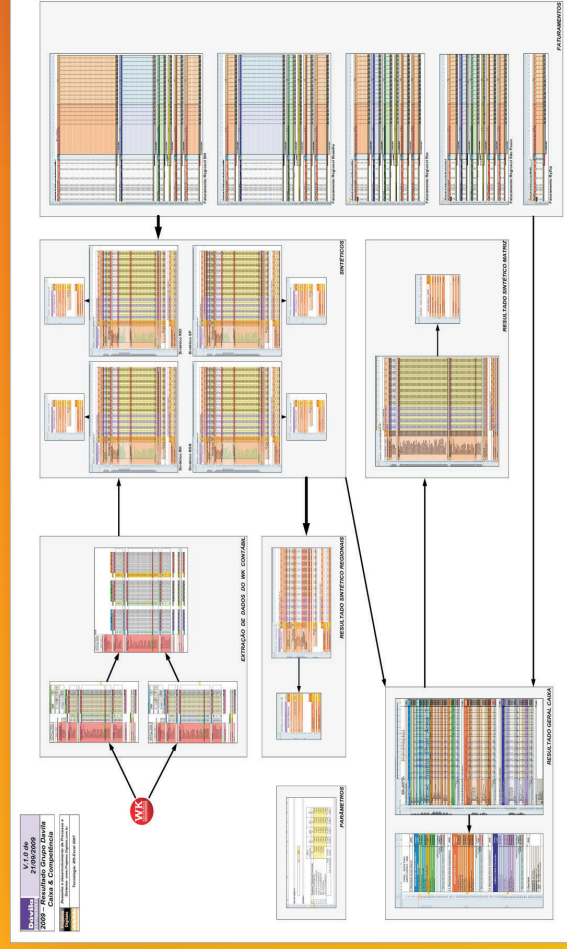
V 1.0 de
21/09/2009

2009 – Resultado Grupo Davila
Caixa & Competência

Tecnologia: MS-Excel 2007

EXTRAÇÃO DE DADOS DO WK CONTÁBIL

RESULTADO SINTÉTICO REGIONAIS

PARÂMETROS

SINTÉTICOS

Sintético RJ
Sintético SP
Sintético MI
Sintético RS

RESULTADO SINTÉTICO MATRIZ

RESULTADO GERAL CAIXA

FATURAMENTOS

Faturamento Regional RJ
Faturamento Regional Minas
Faturamento Regional SP
Faturamento Regional São Paulo
Faturamento SpDU